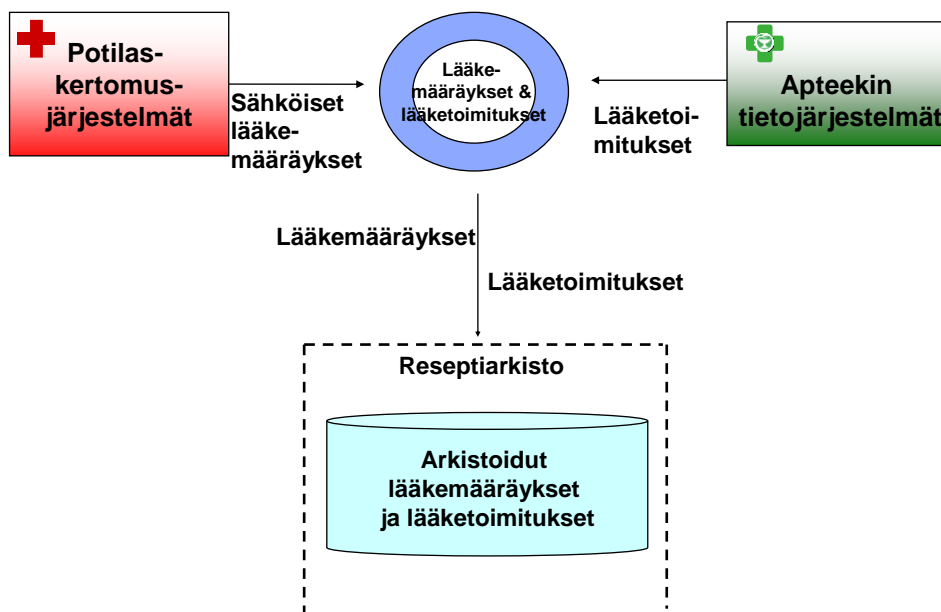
Potilaskertomusjärjestelmät

Sähköiset lääkemääräykset

Lääkemääräykset & lääketoimitukset

Lääketoimitukset

Apteekin tietojärjestelmät

Lääkemääräykset

Lääketoimitukset

Reseptiarkisto

Arkistoidut lääkemääräykset ja lääketoimitukset